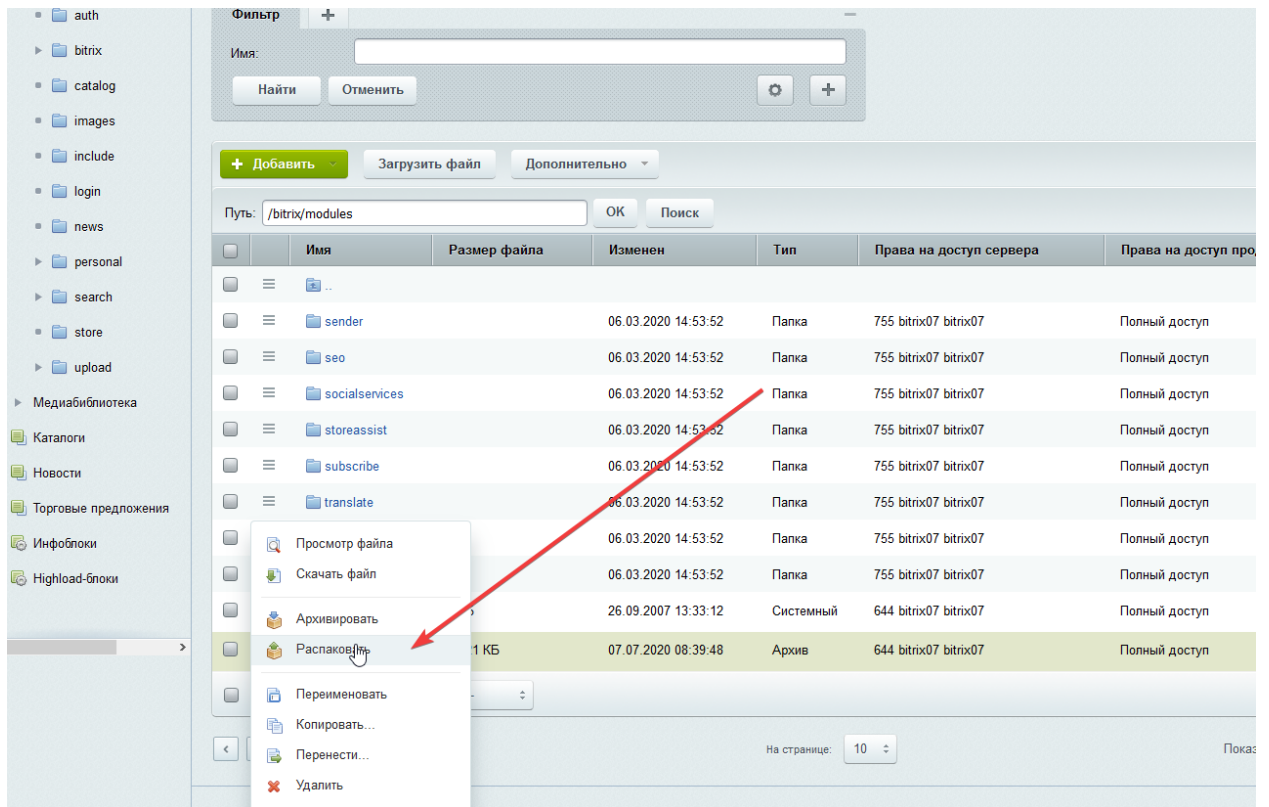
auth
bitrix
catalog
images
include
login
news
personal
search
store
upload
Медиабиблиотека
Каталоги
Новости
Торговые предложения
Инфоблоки
Highload-блоки

Фильтр +
Имя:
Найти Отменить

+ Добавить Загрузить файл Дополнительно

Путь: /bitrix/modules OK Поиск

| Имя | Размер файла | Изменен | Тип | Права на доступ сервера | Права на доступ прод |
|---|---|---|---|---|---|
| .. | | | | | |
| sender | | 06.03.2020 14:53:52 | Папка | 755 bitrix07 bitrix07 | Полный доступ |
| seo | | 06.03.2020 14:53:52 | Папка | 755 bitrix07 bitrix07 | Полный доступ |
| socialservices | | 06.03.2020 14:53:52 | Папка | 755 bitrix07 bitrix07 | Полный доступ |
| storeassist | | 06.03.2020 14:53:52 | Папка | 755 bitrix07 bitrix07 | Полный доступ |
| subscribe | | 06.03.2020 14:53:52 | Папка | 755 bitrix07 bitrix07 | Полный доступ |
| translate | | 06.03.2020 14:53:52 | Папка | 755 bitrix07 bitrix07 | Полный доступ |
| | | 06.03.2020 14:53:52 | Папка | 755 bitrix07 bitrix07 | Полный доступ |
| | | 06.03.2020 14:53:52 | Папка | 755 bitrix07 bitrix07 | Полный доступ |
| | | 26.09.2007 13:33:12 | Системный | 644 bitrix07 bitrix07 | Полный доступ |
| | 1 КБ | 07.07.2020 08:39:48 | Архив | 644 bitrix07 bitrix07 | Полный доступ |

Просмотр файла
Скачать файл
Архивировать
Распаковать
Переименовать
Копировать...
Перенести...
Удалить

На странице: 10
Показ